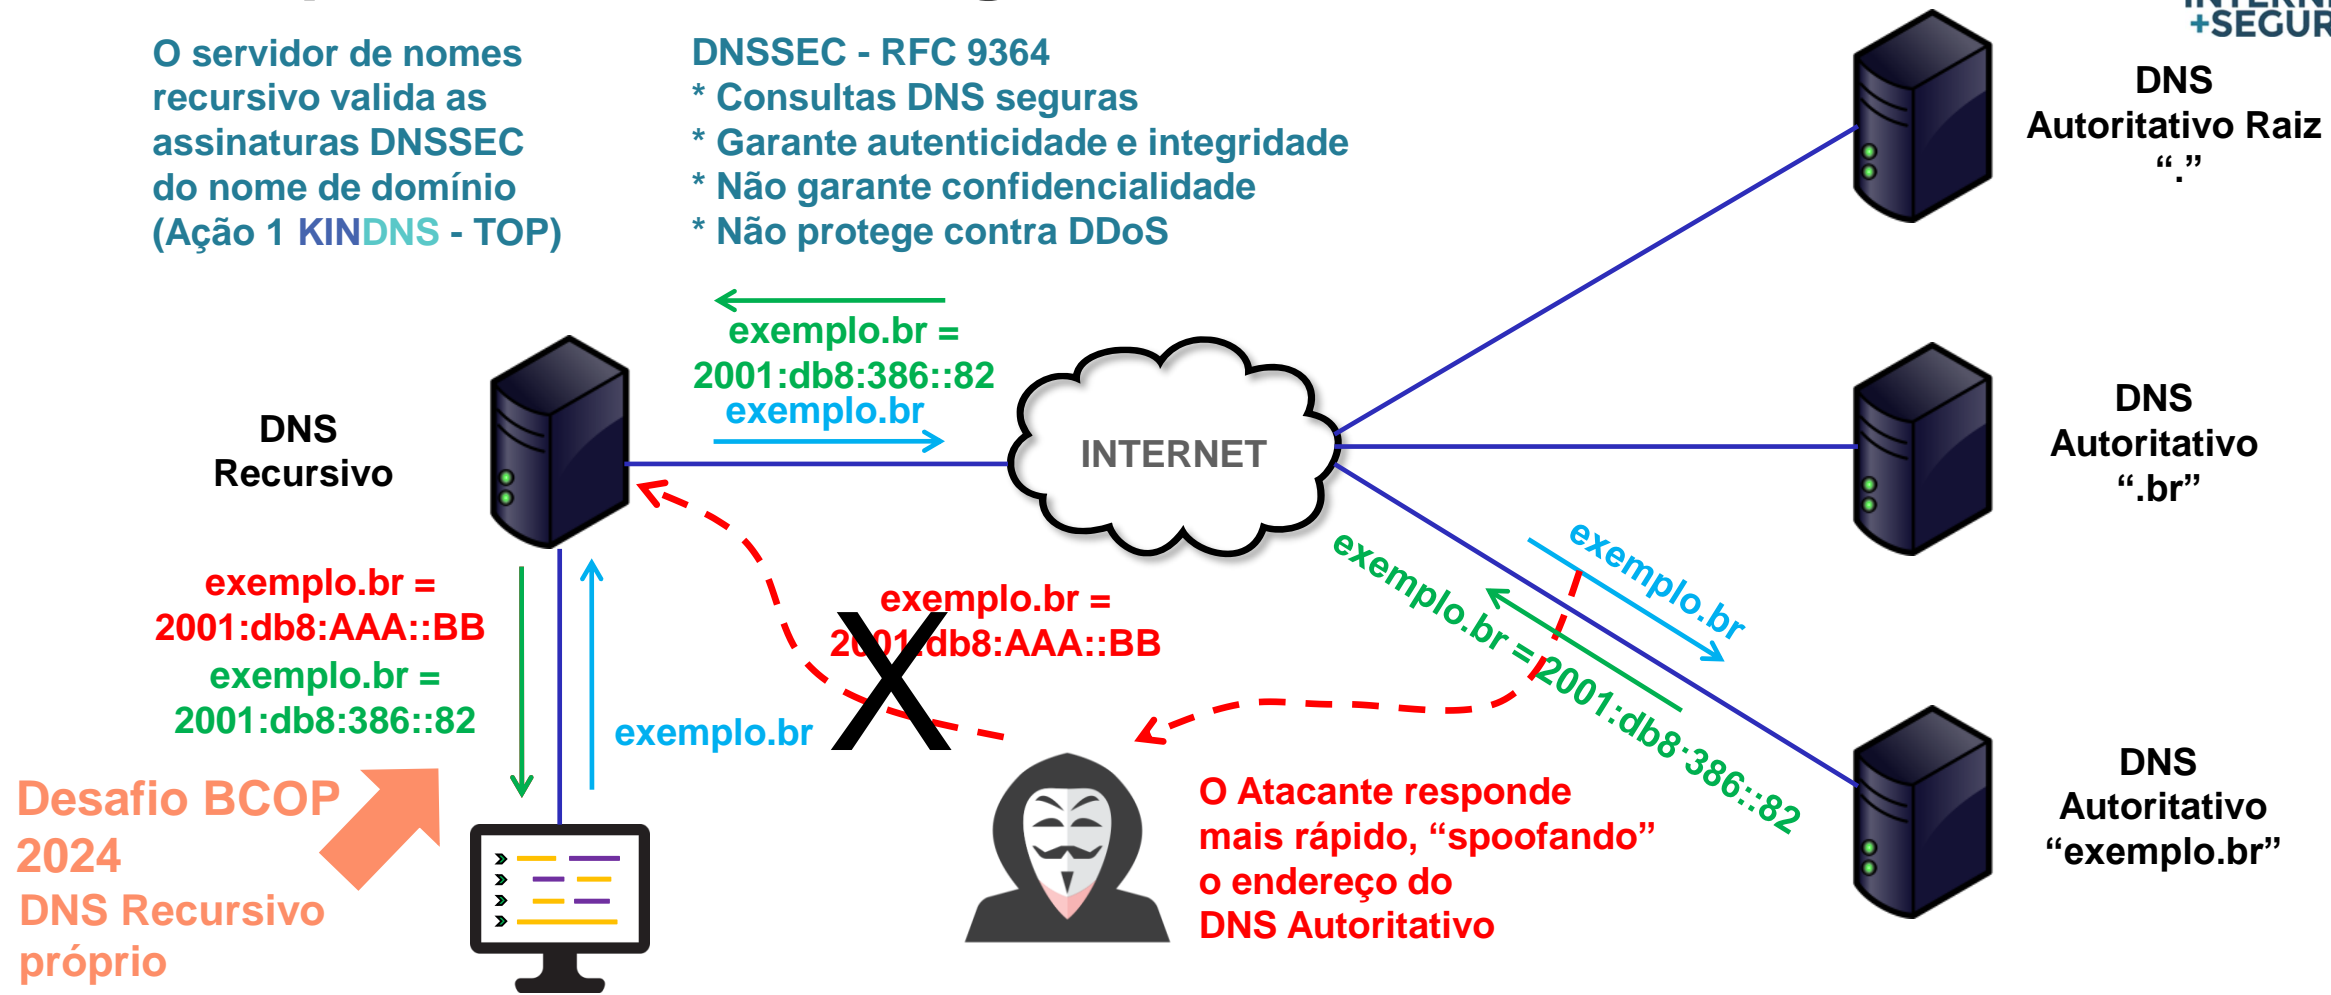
+SEGUR

O servidor de nomes recursivo valida as assinaturas DNSSEC do nome de domínio (Ação 1 KINDNS - TOP)

DNSSEC - RFC 9364
* Consultas DNS seguras
* Garante autenticidade e integridade
* Não garante confidencialidade
* Não protege contra DDoS

DNS Autoritativo Raiz “.”

exemplo.br = 2001:db8:386::82

exemplo.br

DNS Recursivo

INTERNET

DNS Autoritativo “.br”

exemplo.br = 2001:db8:AAA::BB

exemplo.br = 2001:db8:386::82

exemplo.br = 2001:db8:AAA::BB

X

exemplo.br

exemplo.br

exemplo.br = 2001:db8:386::82

DNS Autoritativo “exemplo.br”

Desafio BCOP 2024
DNS Recursivo próprio

O Atacante responde mais rápido, “spoofando” o endereço do DNS Autoritativo